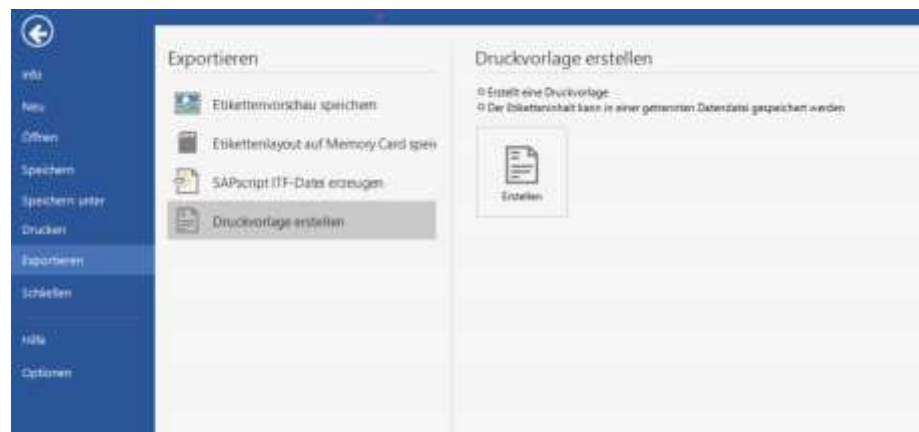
Info
Neu
Öffnen
Speichern
Speichern unter
Drucken
Exportieren
Schließen
Hilfe
Optionen

Exportieren

Etikettenvorschau speichern
Etikettenlayout auf Memory Card spei
SAPscript ITF-Datei erzeugen
Druckvorlage erstellen

Druckvorlage erstellen

Erstellt eine Druckvorlage
Der Etiketteninhalt kann in einer getrennten Datendatei gespeichert werden

Erstellen